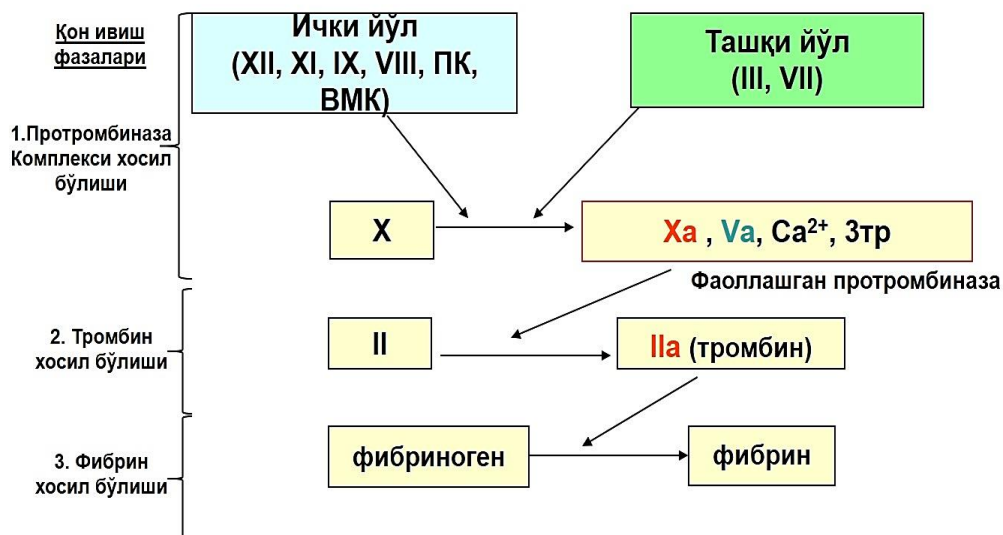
Қон ивиш фазалари

Ички йўл
(XII, XI, IX, VIII, ПК, ВМК)

Ташқи йўл
(III, VII)

1.Протромбиназа Комплекси хосил бўлиши

X

Xa , Va, $Ca^{2+}$, 3тр

Фаоллашган протромбиназа

2. Тромбин хосил бўлиши

II

IIa (тромбин)

3. Фибрин хосил бўлиши

фибриноген

фибрин